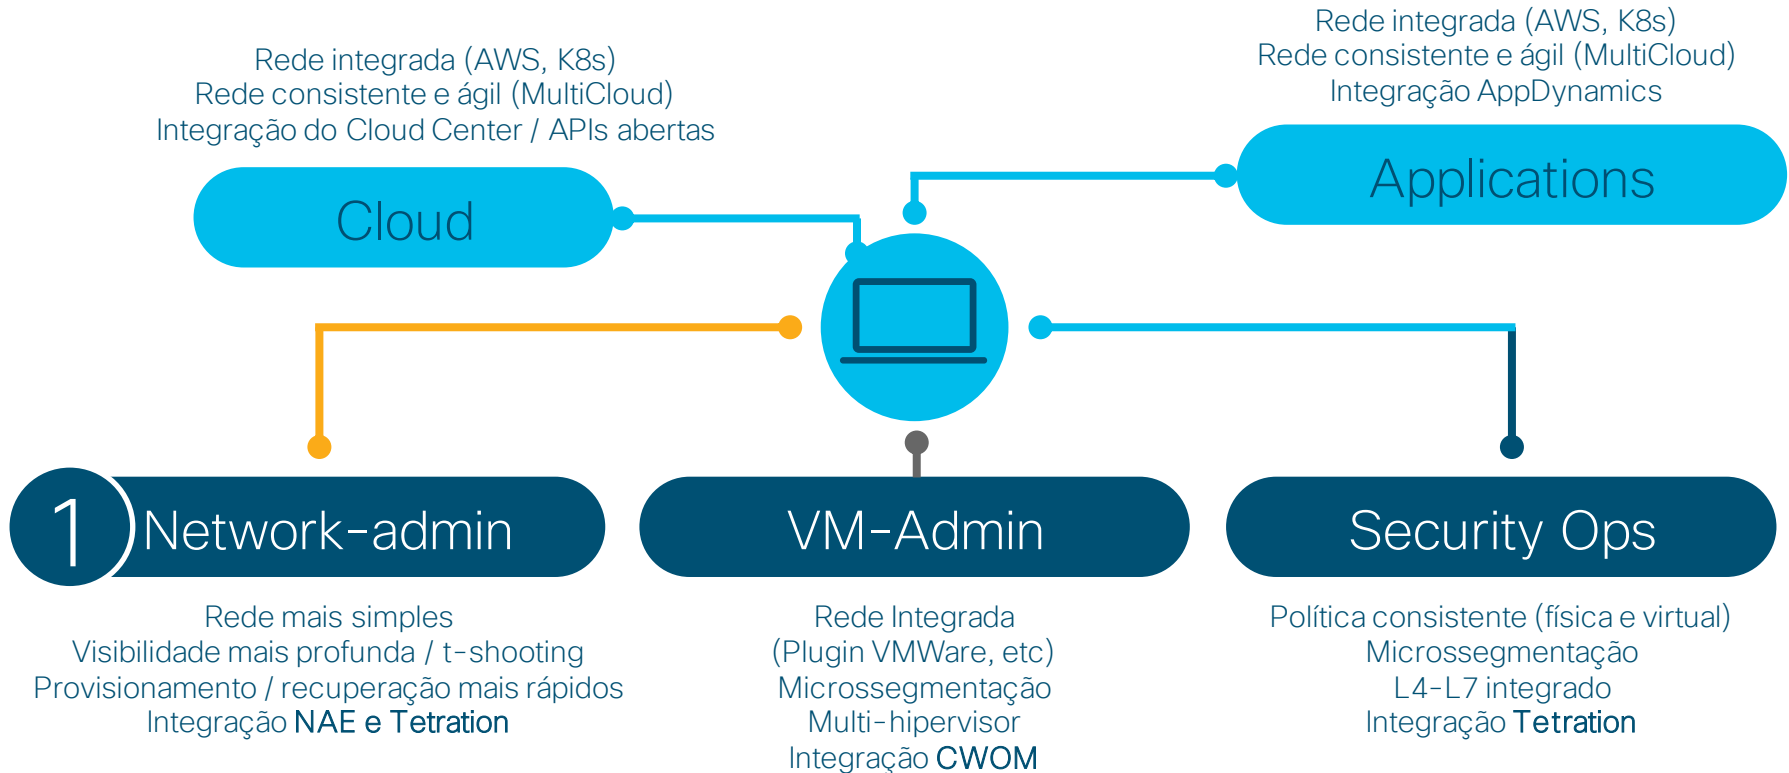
Rede integrada (AWS, K8s)
Rede consistente e ágil (MultiCloud)
Integração do Cloud Center / APIs abertas

Cloud

Rede integrada (AWS, K8s)
Rede consistente e ágil (MultiCloud)
Integração AppDynamics

Applications

1 Network-admin

Rede mais simples
Visibilidade mais profunda / t-shooting
Provisionamento / recuperação mais rápidos
Integração NAE e Tetration

VM-Admin

Rede Integrada
(Plugin VMWare, etc)
Microssegmentação
Multi-hipervisor
Integração CWOM

Security Ops

Política consistente (física e virtual)
Microssegmentação
L4-L7 integrado
Integração Tetration